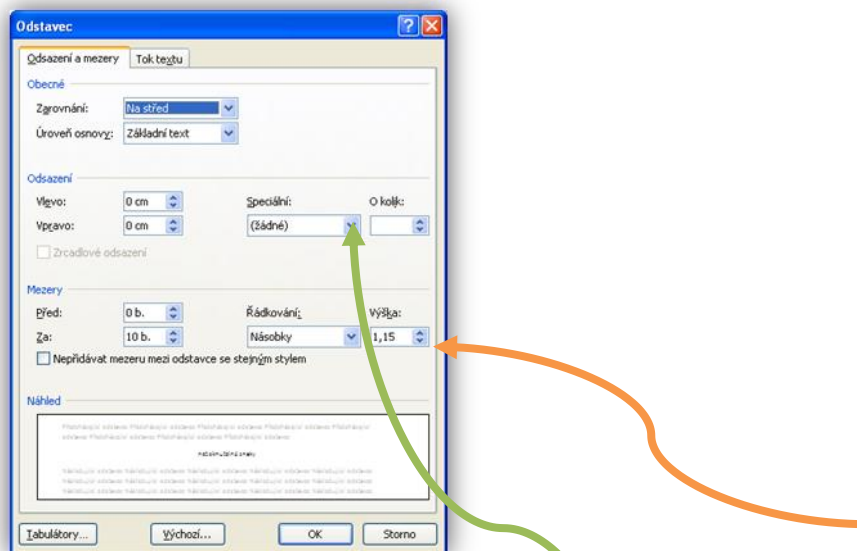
Odstavec

Odsazení a mezery | Tok textu

Obecné

Zarovnání: Na střed

Úroveň osnovy: Základní text

Odsazení

Vlevo: 0 cm

Vpravo: 0 cm

Speciální: (žádné)

O kolik:

Zrcadlové odsazení

Mezery

Před: 0 b.

Za: 10 b.

Řádkování: Násobky

Výška: 1,15

Nepřidávat mezeru mezi odstavce se stejným stylem

Náhled

Tabulátory... Výchozí... OK Storno